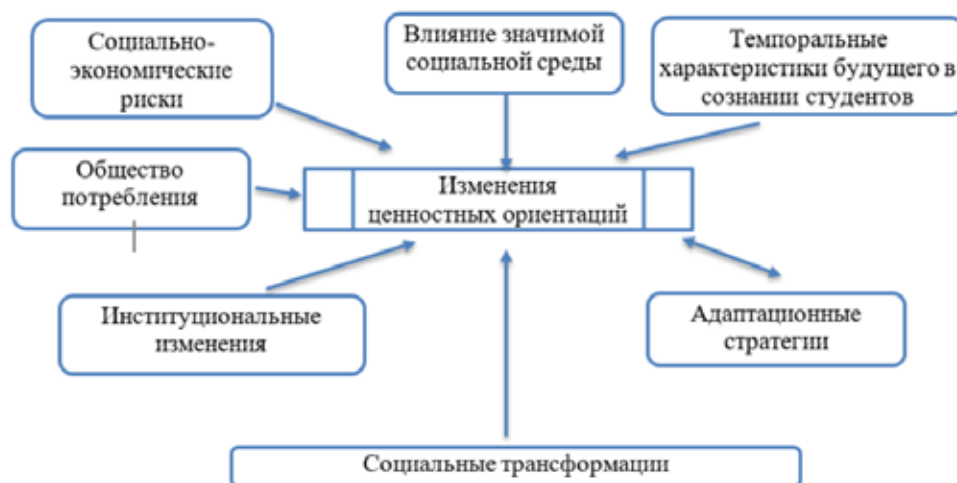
Социально-экономические риски

Влияние значимой социальной среды

Темпоральные характеристики будущего в сознании студентов

Общество потребления

Изменения ценностных ориентаций

Институциональные изменения

Адаптационные стратегии

Социальные трансформации